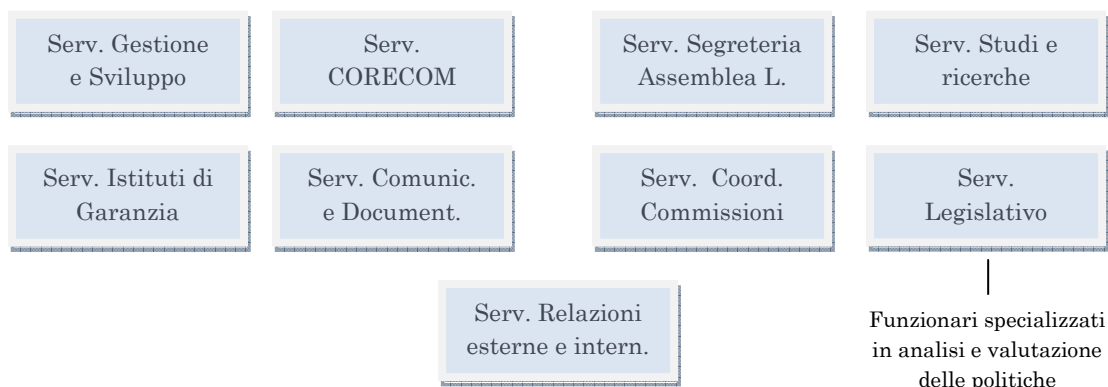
Serv. Gestione e Sviluppo

Serv. CORECOM

Serv. Segreteria Assemblea L.

Serv. Studi e ricerche

Serv. Istituti di Garanzia

Serv. Comunic. e Document.

Serv. Coord. Commissioni

Serv. Legislativo

Serv. Relazioni esterne e intern.

Funzionari specializzati in analisi e valutazione delle politiche